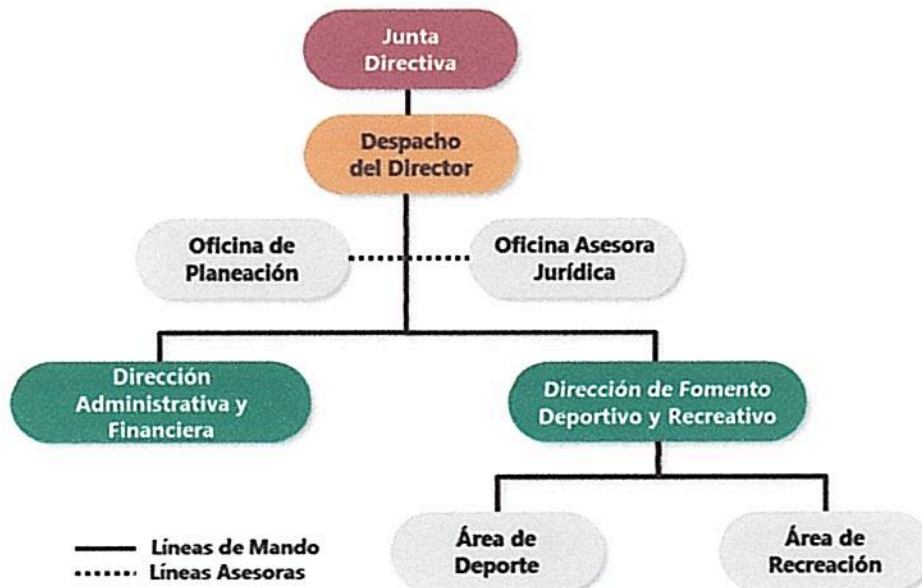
Junta Directiva

Despacho del Director

Oficina de Planeación

Oficina Asesora Jurídica

Dirección Administrativa y Financiera

Dirección de Fomento Deportivo y Recreativo

Área de Deporte

Área de Recreación

Líneas de Mando
Líneas Asesoras